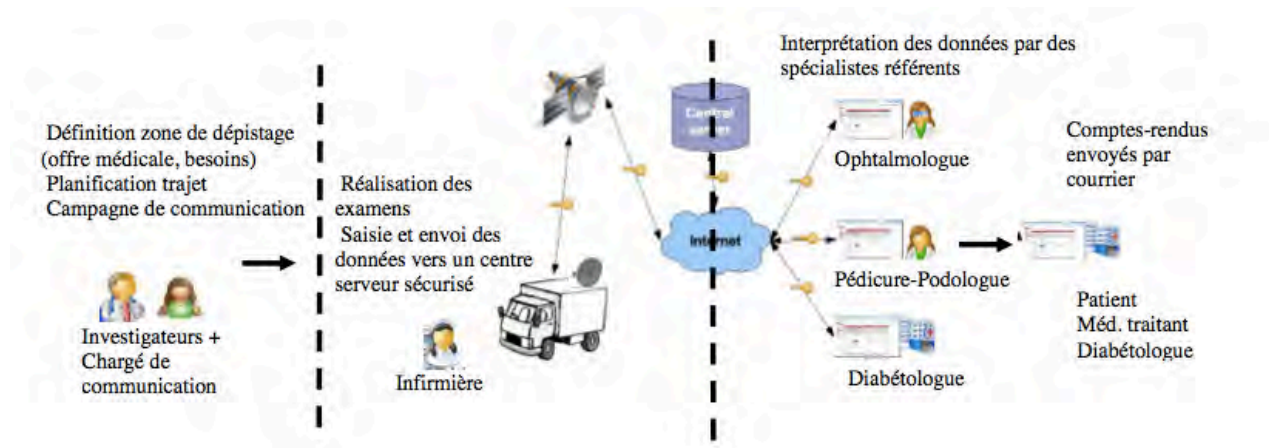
Définition zone de dépistage (offre médicale, besoins)
Planification trajet
Campagne de communication

Investigateurs + Chargé de communication

Réalisation des examens
Saisie et envoi des données vers un centre serveur sécurisé

Infirmière

Central server

Internet

Interprétation des données par des spécialistes référents

Ophtalmologue

Pédicure-Podologue

Diabétologue

Comptes-rendus envoyés par courrier

Patient
Méd. traitant
Diabétologue